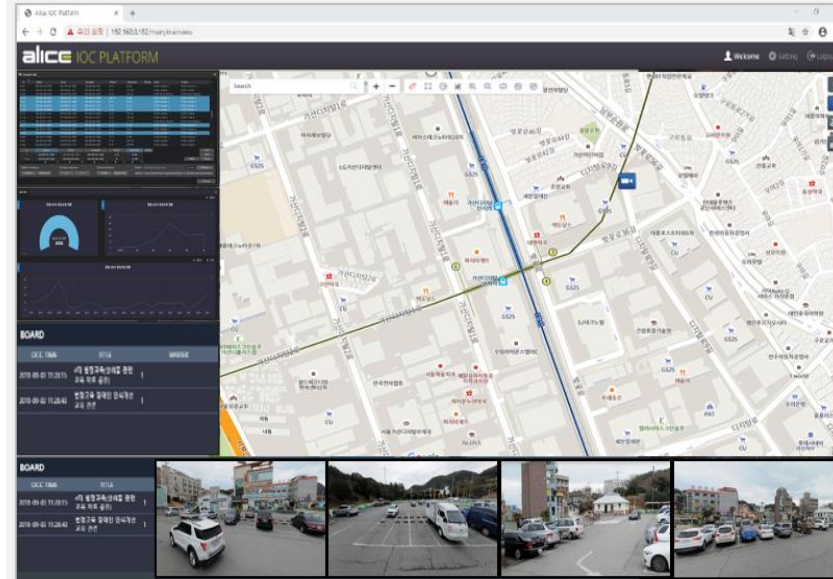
Alice IOC Platform
주의 요함 | 192.168.0.182/main/main.do

alice IOC PLATFORM

Welcome Setting Logout

Search

BOARD

| OCC TIME | TITLE | WRITER |
|---|---|---|
| 2018-09-05 11:20:15 | 4차 방범교육(상세) 관한 교육 자료 공지 | 1 |
| 2018-09-02 11:26:43 | 방범교육 참여인원 인식개선 교육 관련 | 1 |

BOARD

| OCC TIME | TITLE |
|---|---|
| 2018-09-05 11:20:15 | 4차 방범교육(상세) 관한 교육 자료 공지 |
| 2018-09-02 11:26:43 | 방범교육 참여인원 인식개선 교육 관련 |

GS25
GS25
GS25
GS25
GS25
CU
CU
CU
CU
LG가산디지털센터
가산디지털단지역
가산디지털1로
가산디지털2로
디지털로